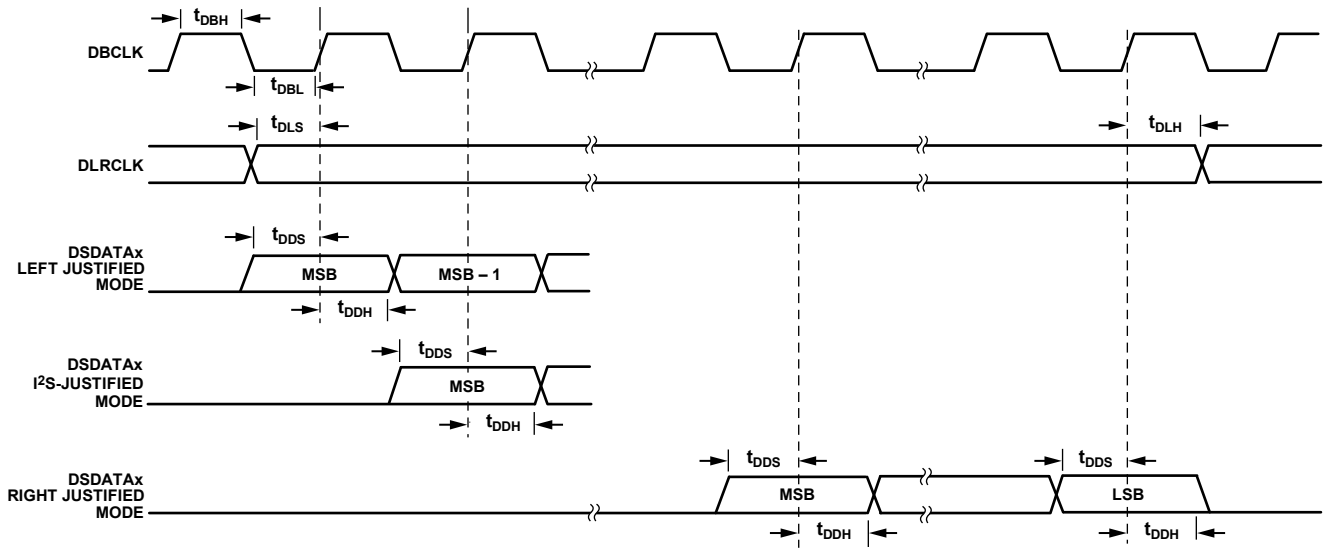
$t_{DBH}$

DBCLK

$t_{DBL}$

$t_{DLS}$

$t_{DLH}$

DLRCLK

$t_{DDS}$

DSDATAx
LEFT JUSTIFIED
MODE

MSB

MSB – 1

$t_{DDH}$

$t_{DDS}$

DSDATAx
I$^2$S-JUSTIFIED
MODE

MSB

$t_{DDH}$

$t_{DDS}$

$t_{DDS}$

DSDATAx
RIGHT JUSTIFIED
MODE

MSB

LSB

$t_{DDH}$

$t_{DDH}$